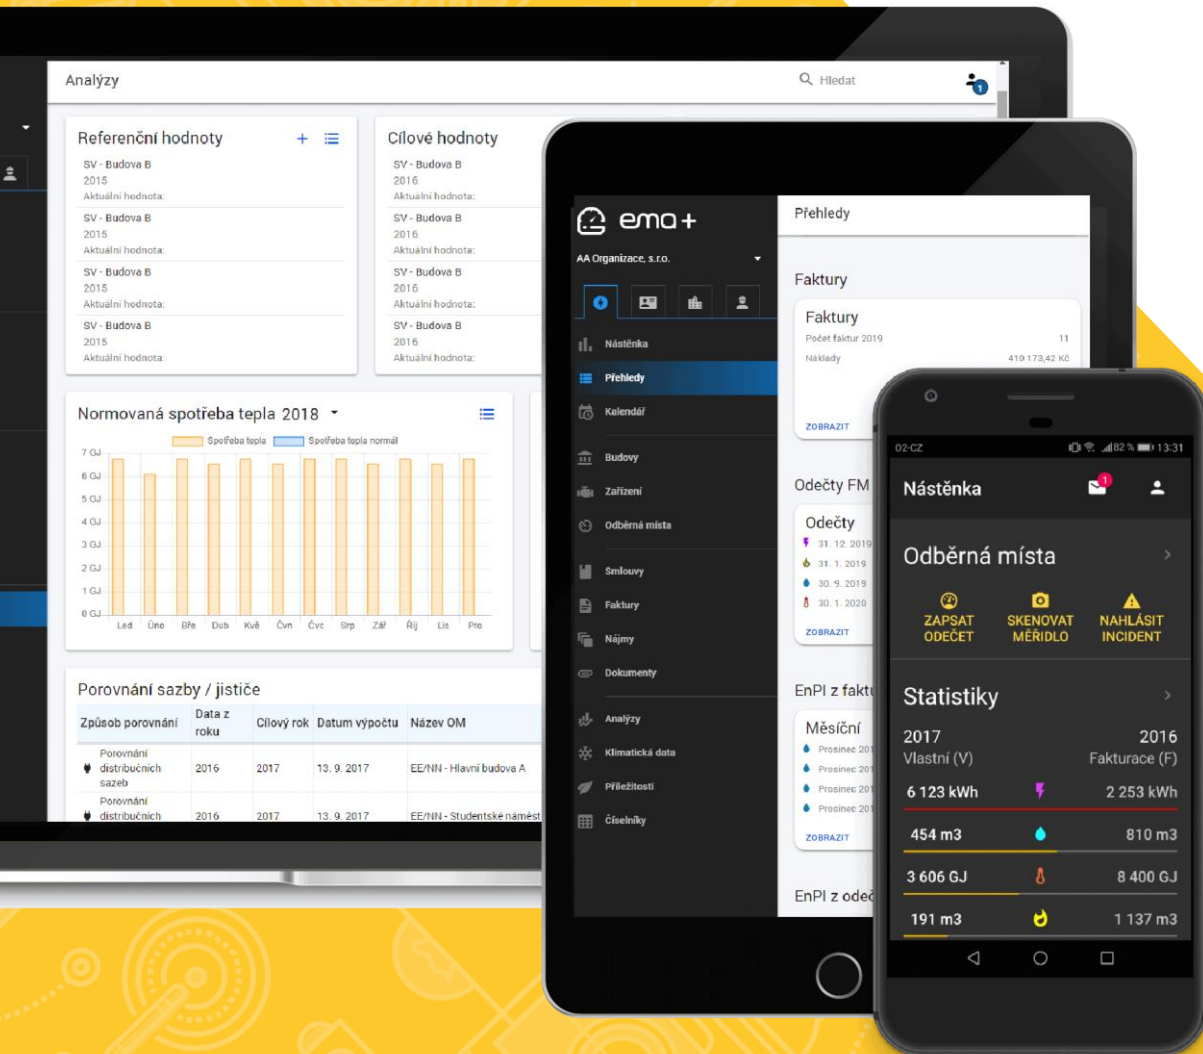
Analýzy

Hledat

1

Referenční hodnoty

SV - Budova B
2015
Aktuální hodnota:

SV - Budova B
2015
Aktuální hodnota:

SV - Budova B
2015
Aktuální hodnota:

SV - Budova B
2015
Aktuální hodnota:

Cílové hodnoty

SV - Budova B
2016
Aktuální hodnota:

SV - Budova B
2016
Aktuální hodnota:

SV - Budova B
2016
Aktuální hodnota:

SV - Budova B
2016
Aktuální hodnota:

Normovaná spotřeba tepla 2018

Spotřeba tepla
Spotřeba tepla normál

7 GJ
6 GJ
5 GJ
4 GJ
3 GJ
2 GJ
1 GJ
0 GJ

Led Úno Bře Dub Kvě Čvn Čvc Srp Zář Říj Lis Pro

Porovnání sazby / jističe

| Způsob porovnání | Data z roku | Cílový rok | Datum výpočtu | Název OM |
|---|---|---|---|---|
| Porovnání distribučních sazeb | 2016 | 2017 | 13. 9. 2017 | EE/NN - Hlavní budova A |
| Porovnání distribučních | 2016 | 2017 | 13. 9. 2017 | EE/NN - Studentské námést |

ema+

AA Organizace, s.r.o.

Nástěnka
Přehledy
Kalendář
Budovy
Zařízení
Odběrná místa
Smlouvy
Faktury
Nájmy
Dokumenty
Analýzy
Klimatická data
Příležitosti
Číselníky

Přehledy

Faktury

Faktury
Počet faktur 2019 11
Náklady 410 173,42 Kč
ZOBRAZIT

Odečty FM

Odečty
31. 12. 2019
31. 1. 2019
30. 9. 2019
30. 1. 2020
ZOBRAZIT

EnPI z faktu

Měsíční
Prosinec 201
Prosinec 201
Prosinec 201
Prosinec 201
ZOBRAZIT

EnPI z odeč

O2-CZ 82 % 13:31

Nástěnka

1

Odběrná místa

ZAPSAT ODEČET
SKENOVAT MĚŘIDLO
NAHLÁSIT INCIDENT

Statistiky

2017
Vlastní (V)
2016
Fakturace (F)

6 123 kWh 2 253 kWh
454 m3 810 m3
3 606 GJ 8 400 GJ
191 m3 1 137 m3